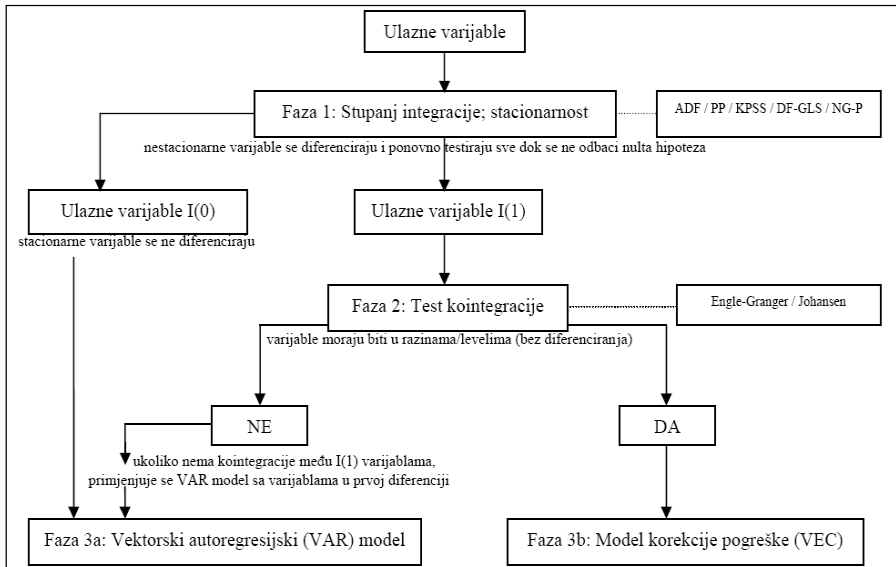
Ulazne varijable

Faza 1: Stupanj integracije; stacionarnost

ADF / PP / KPSS / DF-GLS / NG-P

nestacionarne varijable se diferenciraju i ponovno testiraju sve dok se ne odbaci nulta hipoteza

Ulazne varijable I(0)

stacionarne varijable se ne diferenciraju

Ulazne varijable I(1)

Faza 2: Test kointegracije

Engle-Granger / Johansen

varijable moraju biti u razinama/levelima (bez diferenciranja)

NE

DA

ukoliko nema kointegracije među I(1) varijablama, primjenjuje se VAR model sa varijablama u prvoj diferenciji

Faza 3a: Vektorski autoregresijski (VAR) model

Faza 3b: Model korekcije pogreške (VEC)